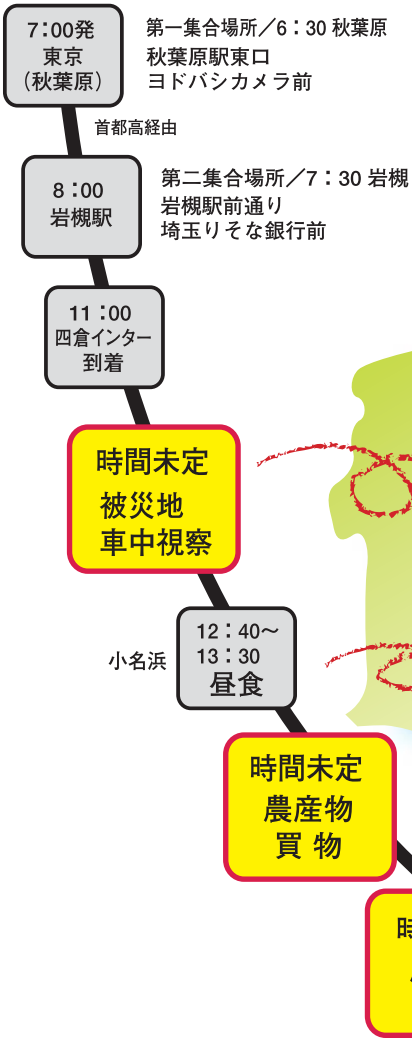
7:00発
東京
(秋葉原)

第一集合場所/6:30 秋葉原
秋葉原駅東口
ヨドバシカメラ前

首都高経由

8:00
岩槻駅

第二集合場所/7:30 岩槻
岩槻駅前通り
埼玉りそな銀行前

11:00
四倉インター
到着

時間未定
被災地
車中視察

小名浜

12:40~
13:30
昼食

時間未定
農産物
買 物

時
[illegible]